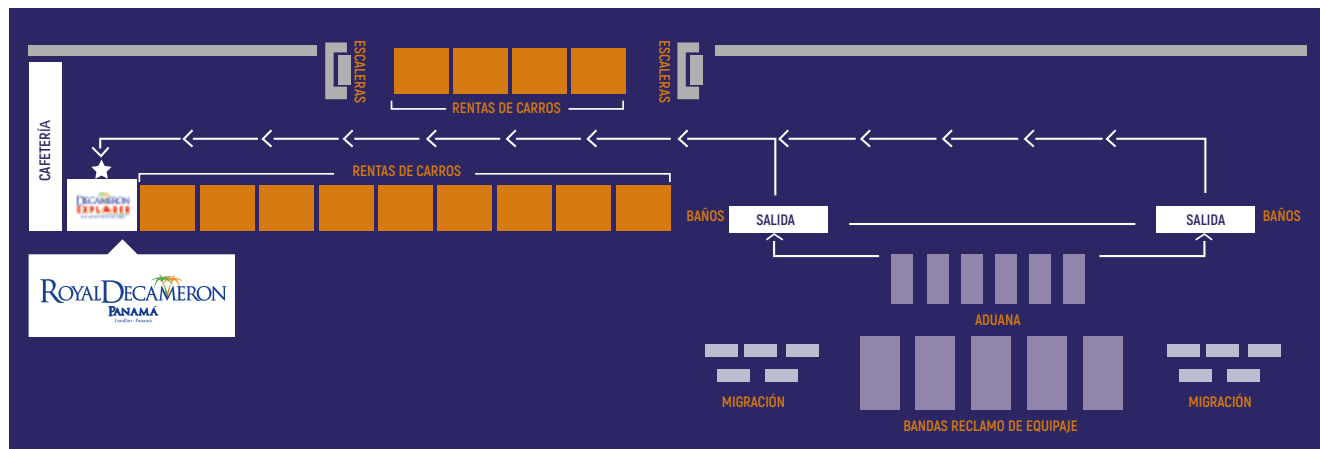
ESCALERAS

RENTAS DE CARROS

ESCALERAS

CAFETERÍA

RENTAS DE CARROS

DECAMERON EXPLORER

BAÑOS

SALIDA

SALIDA

BAÑOS

ROYAL DECAMERON
PANAMÁ
Farallón · Panamá

ADUANA

MIGRACIÓN

MIGRACIÓN

BANDAS RECLAMO DE EQUIPAJE